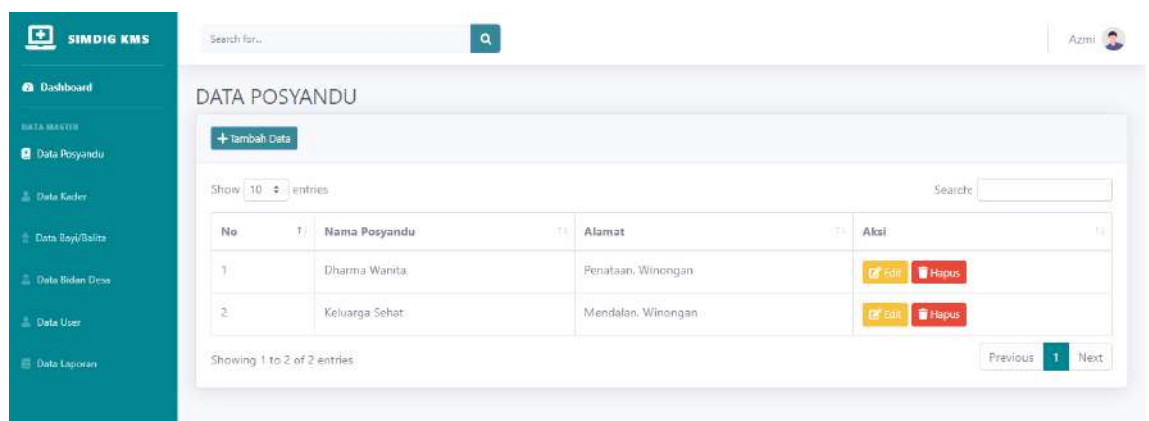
SIMDIG KMS

Dashboard

DATA MASTER

Data Posyandu

Data Kader

Data Bayi/Balita

Data Bidan Desa

Data User

Data Laporan

Search for...

Azmi

DATA POSYANDU

+ Tambah Data

Show 10 entries

Search:

| No | Nama Posyandu | Alamat | Aksi |
|---|---|---|---|
| 1 | Dharma Wanita | Penataan, Winongan | Edit Hapus |
| 2 | Keluarga Sehat | Mendalan, Winongan | Edit Hapus |

Showing 1 to 2 of 2 entries

Previous 1 Next